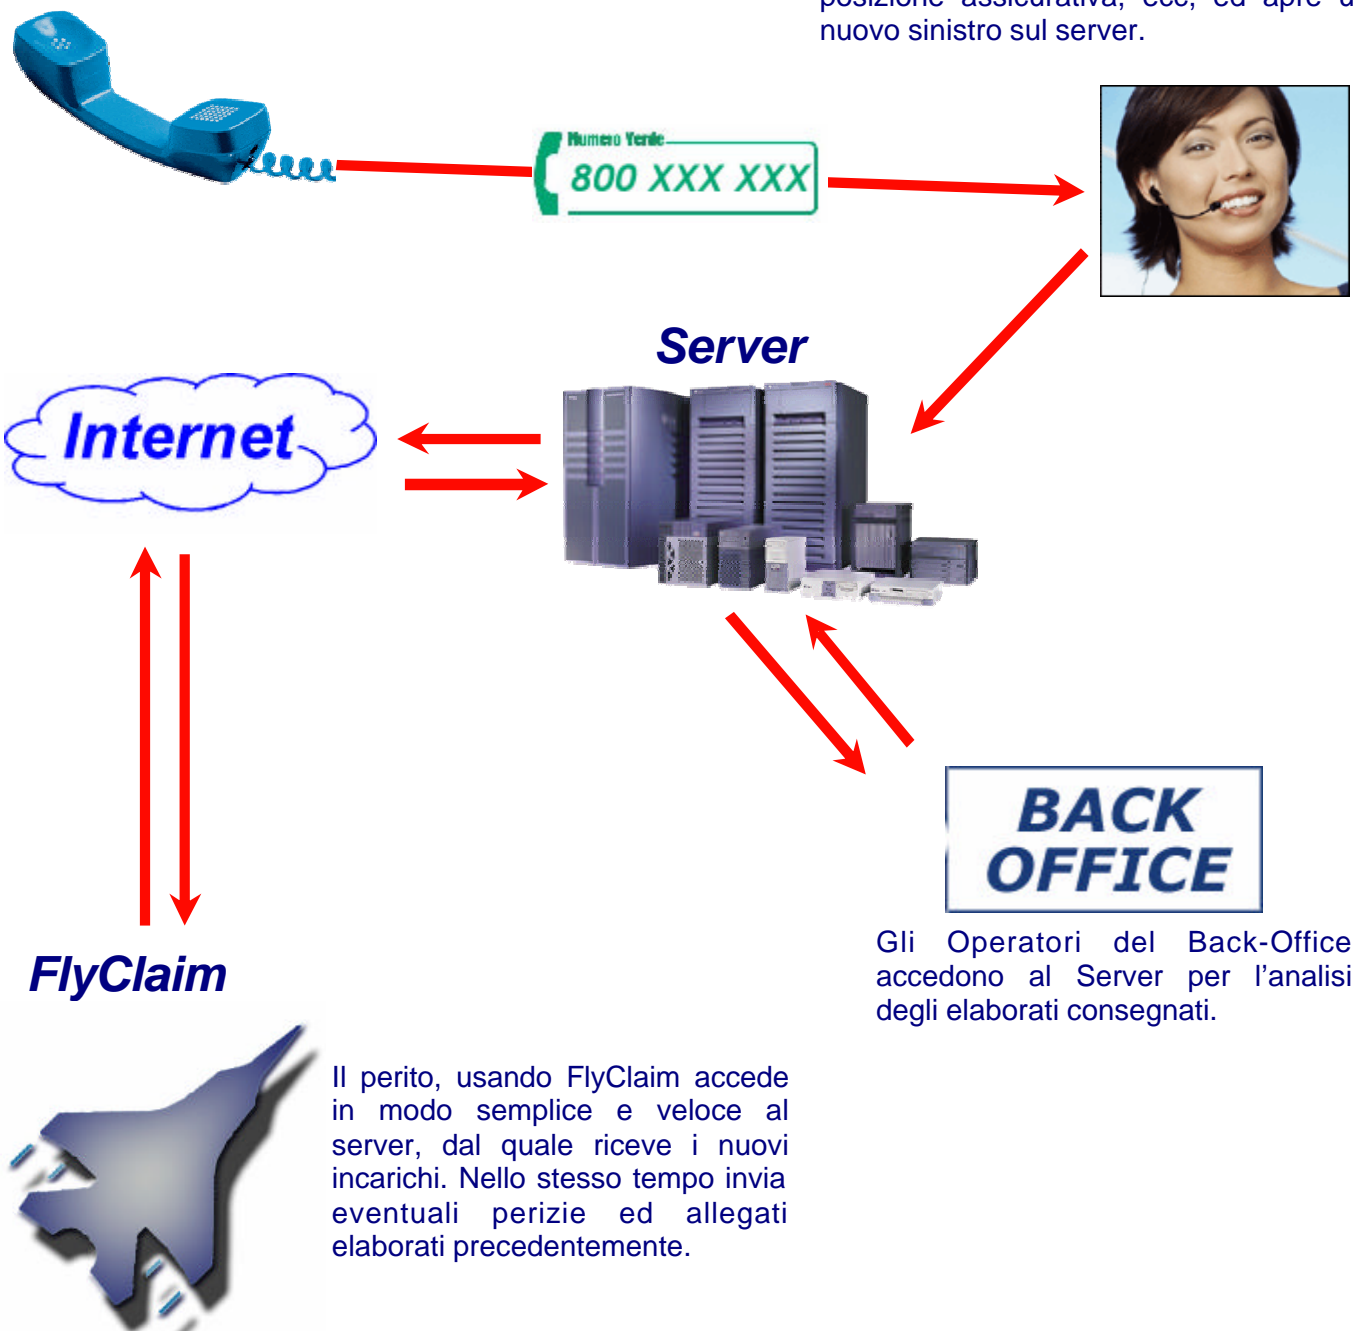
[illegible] nuovo sinistro sul server.

Numero Verde
800 XXX XXX

Server

Internet

BACK OFFICE

Gli Operatori del Back-Office accedono al Server per l'analisi degli elaborati consegnati.

FlyClaim

Il perito, usando FlyClaim accede in modo semplice e veloce al server, dal quale riceve i nuovi incarichi. Nello stesso tempo invia eventuali perizie ed allegati elaborati precedentemente.